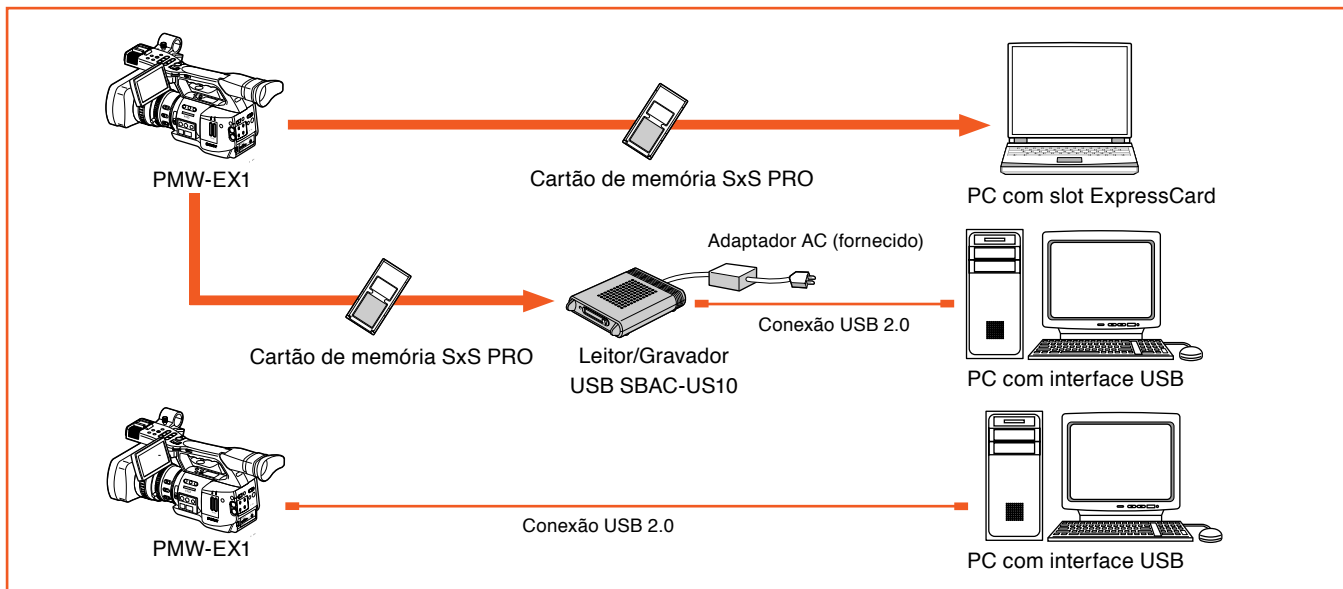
PMW-EX1

Cartão de memória SxS PRO

PC com slot ExpressCard

Adaptador AC (fornecido)

Conexão USB 2.0

Cartão de memória SxS PRO

Leitor/Gravador USB SBAC-US10

PC com interface USB

PMW-EX1

Conexão USB 2.0

PC com interface USB